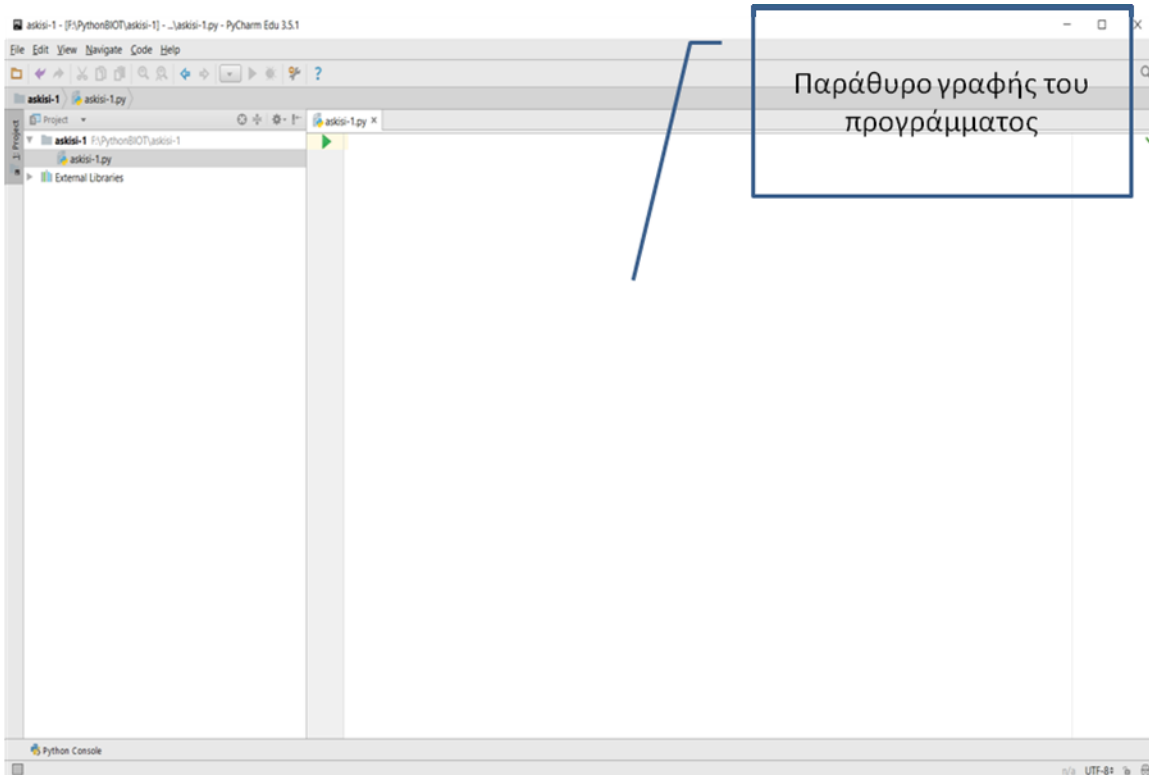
askisi-1 - [F:\PythonBIOT\askisi-1] - ...\askisi-1.py - PyCharm Edu 3.5.1

File Edit View Navigate Code Help

askisi-1 askisi-1.py

1: Project

Project

askisi-1 F:\PythonBIOT\askisi-1

askisi-1.py

External Libraries

askisi-1.py ×

Παράθυρο γραφής του προγράμματος

Python Console

n/a UTF-8